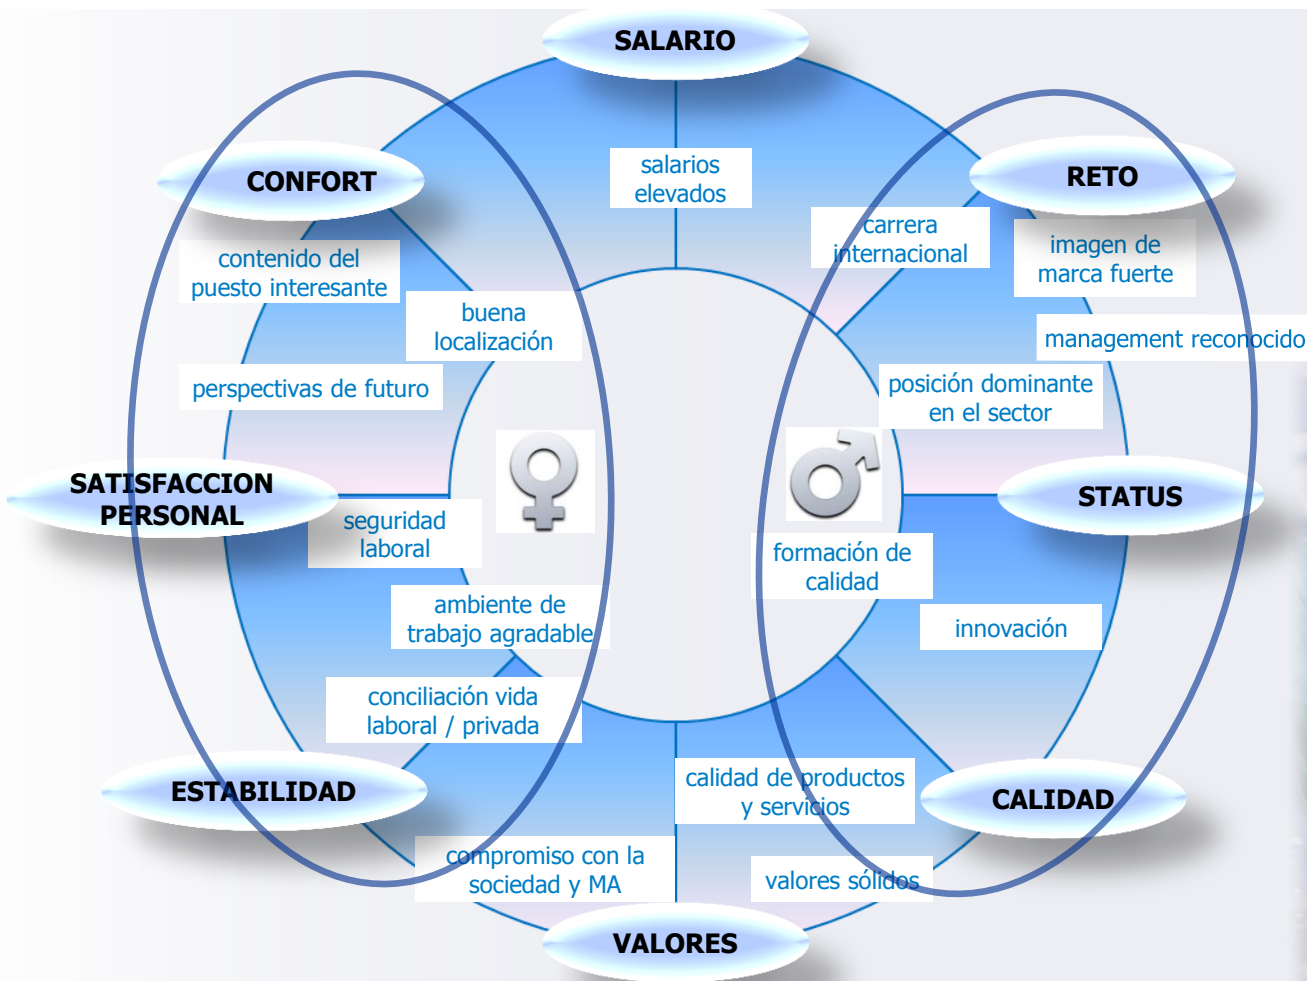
SALARIO

salarios elevados

CONFORT

contenido del puesto interesante

buena localización

perspectivas de futuro

RETO

carrera internacional

imagen de marca fuerte

management reconocido

posición dominante en el sector

SATISFACCION PERSONAL

seguridad laboral

STATUS

formación de calidad

innovación

ambiente de trabajo agradable

conciliación vida laboral / privada

ESTABILIDAD

calidad de productos y servicios

CALIDAD

compromiso con la sociedad y MA

valores sólidos

VALORES